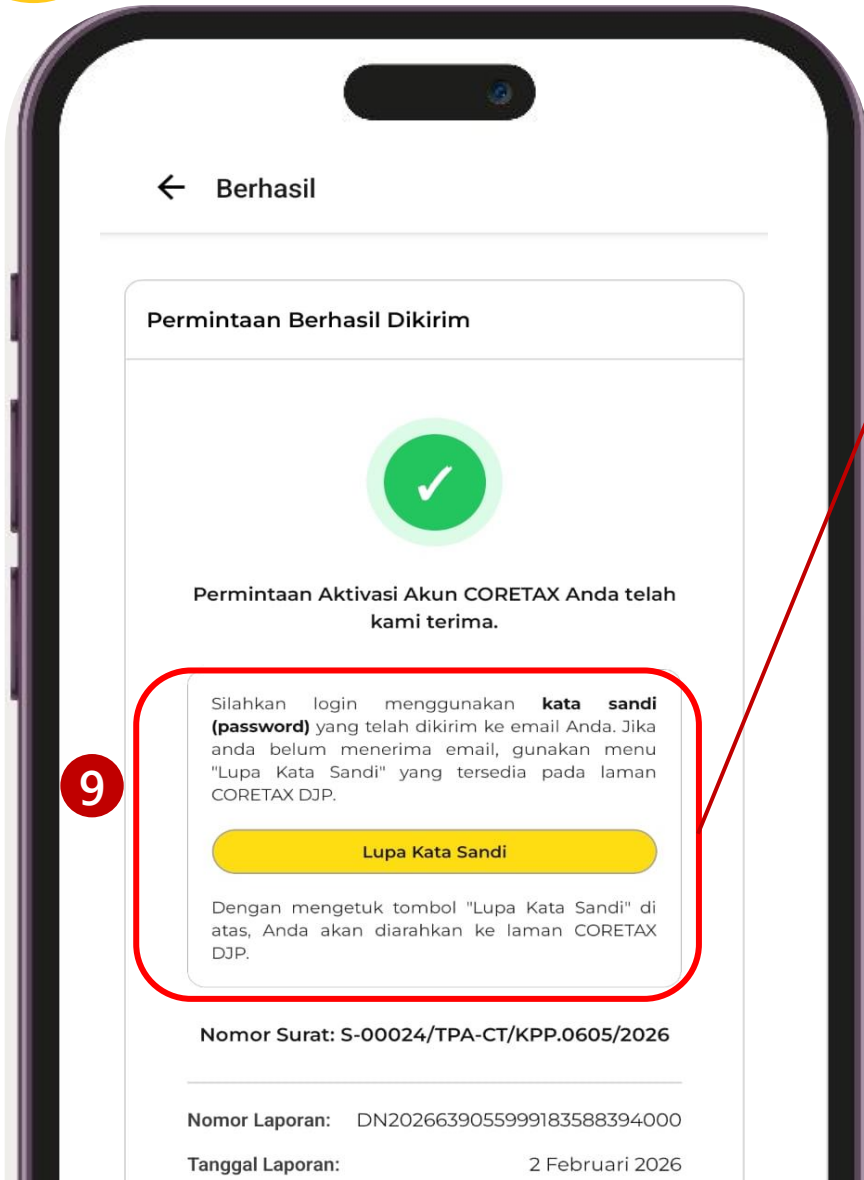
← Berhasil

Permintaan Berhasil Dikirim

Permintaan Aktivasi Akun CORETAX Anda telah kami terima.

Silahkan login menggunakan **kata sandi (password)** yang telah dikirim ke email Anda. Jika anda belum menerima email, gunakan menu "Lupa Kata Sandi" yang tersedia pada laman CORETAX DJP.

9

Lupa Kata Sandi

Dengan mengetuk tombol "Lupa Kata Sandi" di atas, Anda akan diarahkan ke laman CORETAX DJP.

Nomor Surat: S-00024/TPA-CT/KPP.0605/2026

Nomor Laporan: DN20266390559991835883940​00

Tanggal Laporan: 2 Februari 2026